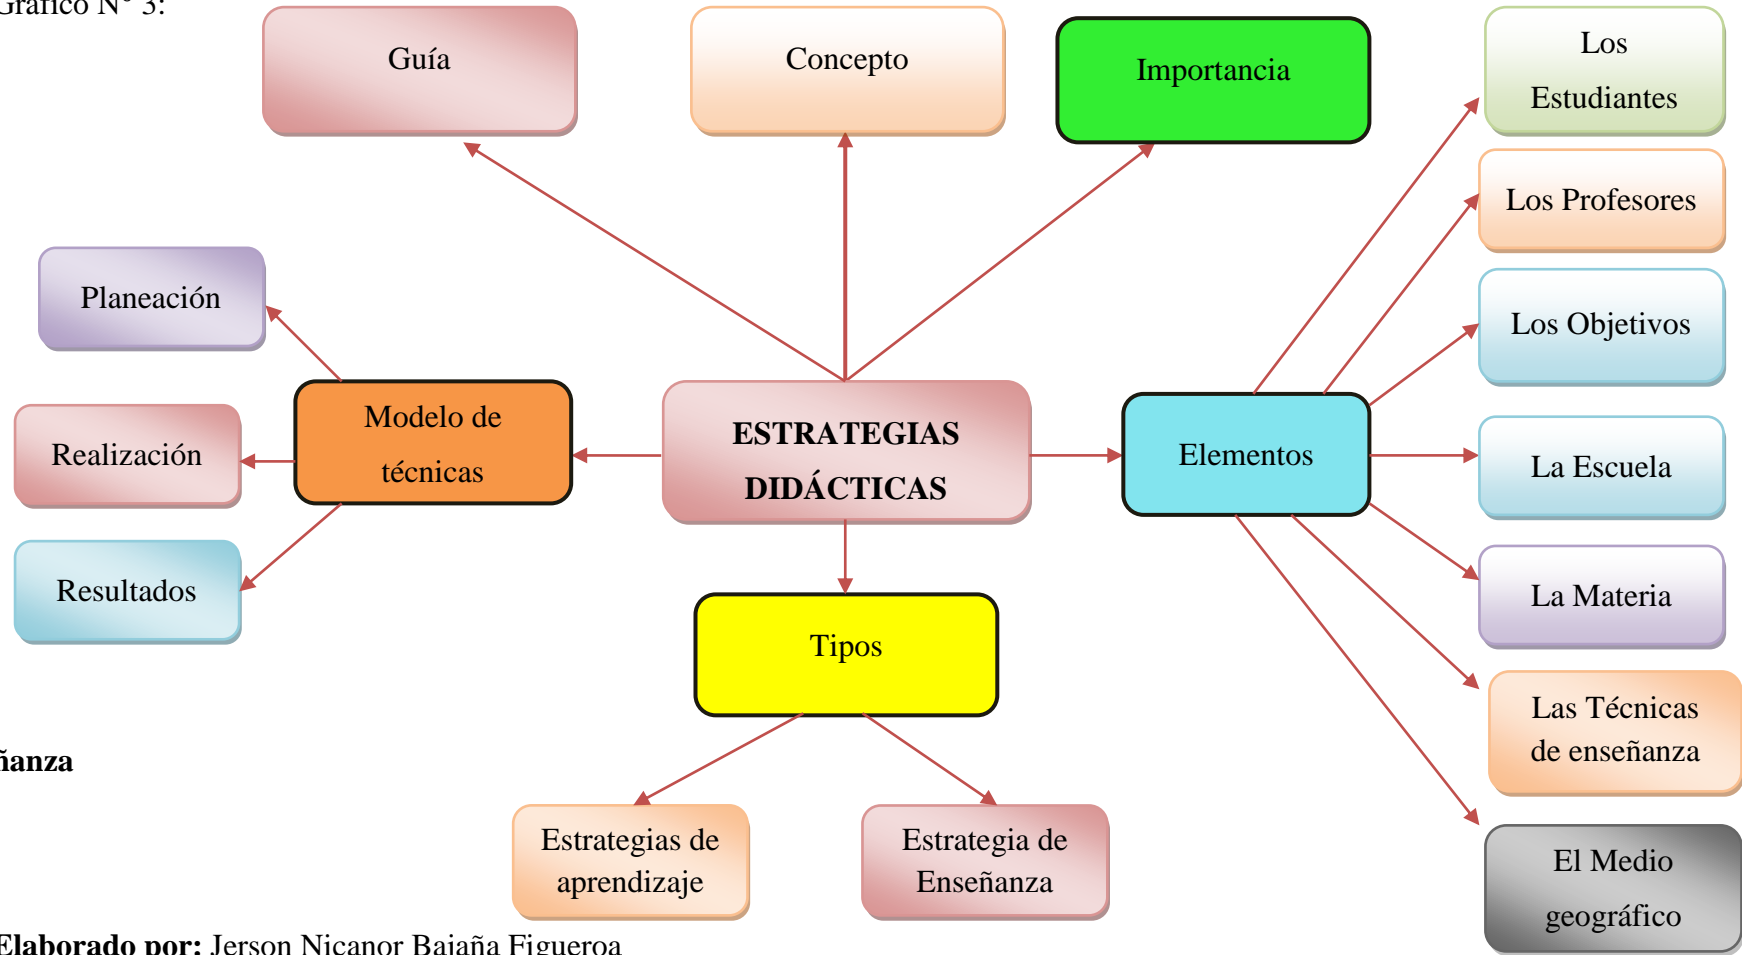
Gráfico N° 3:

Guía

Concepto

Importancia

Los Estudiantes

Los Profesores

Los Objetivos

Planeación

Modelo de técnicas

ESTRATEGIAS DIDÁCTICAS

Elementos

Realización

La Escuela

Resultados

La Materia

Tipos

Las Técnicas de enseñanza

ñanza

Estrategias de aprendizaje

Estrategia de Enseñanza

El Medio geográfico

Elaborado por: Jerson Nicanor Bajaña Figueroa